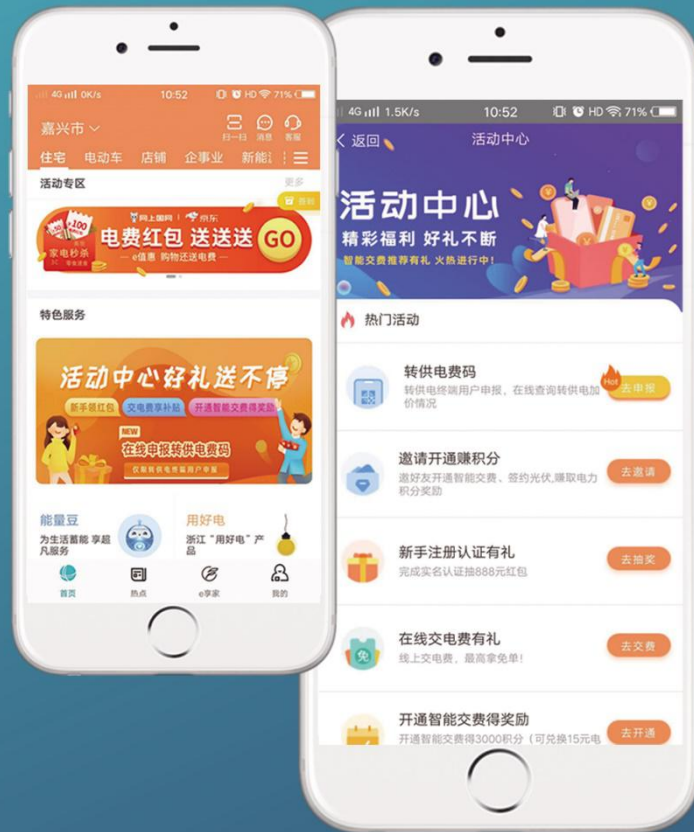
4G 0K/s 10:52 HD 71%

嘉兴市

扫一扫 消息 客服

住宅 电动车 店铺 企事业 新能

活动专区

更多

签到

网上国网 京东

电费红包 送送送 GO

家电秒杀

e信惠 购物还送电费

特色服务

活动中心好礼送不停

新手领红包 交电费享补贴 开通智能交费得奖励

NEW

在线申报转供电费码

能量豆

为生活蓄能 享超凡服务

用好电

浙江"用好电"产品

首页 热点 e享家 我的

4G 1.5K/s 10:52 HD 71%

返回 活动中心

活动中心

精彩福利 好礼不断

智能交费推荐有礼 火热进行中!

热门活动

转供电费码

转供电终端用户申报，在线查询转供电加价情况

Hot

去申报

邀请开通赚积分

邀好友开通智能交费、签约光伏,赚取电力积分奖励

去邀请

新手注册认证有礼

完成实名认证抽888元红包

去抽奖

在线交电费有礼

线上交电费，最高拿免单!

免

去交费

开通智能交费得奖励

开通智能交费得3000积分（可兑换15元电

去开通